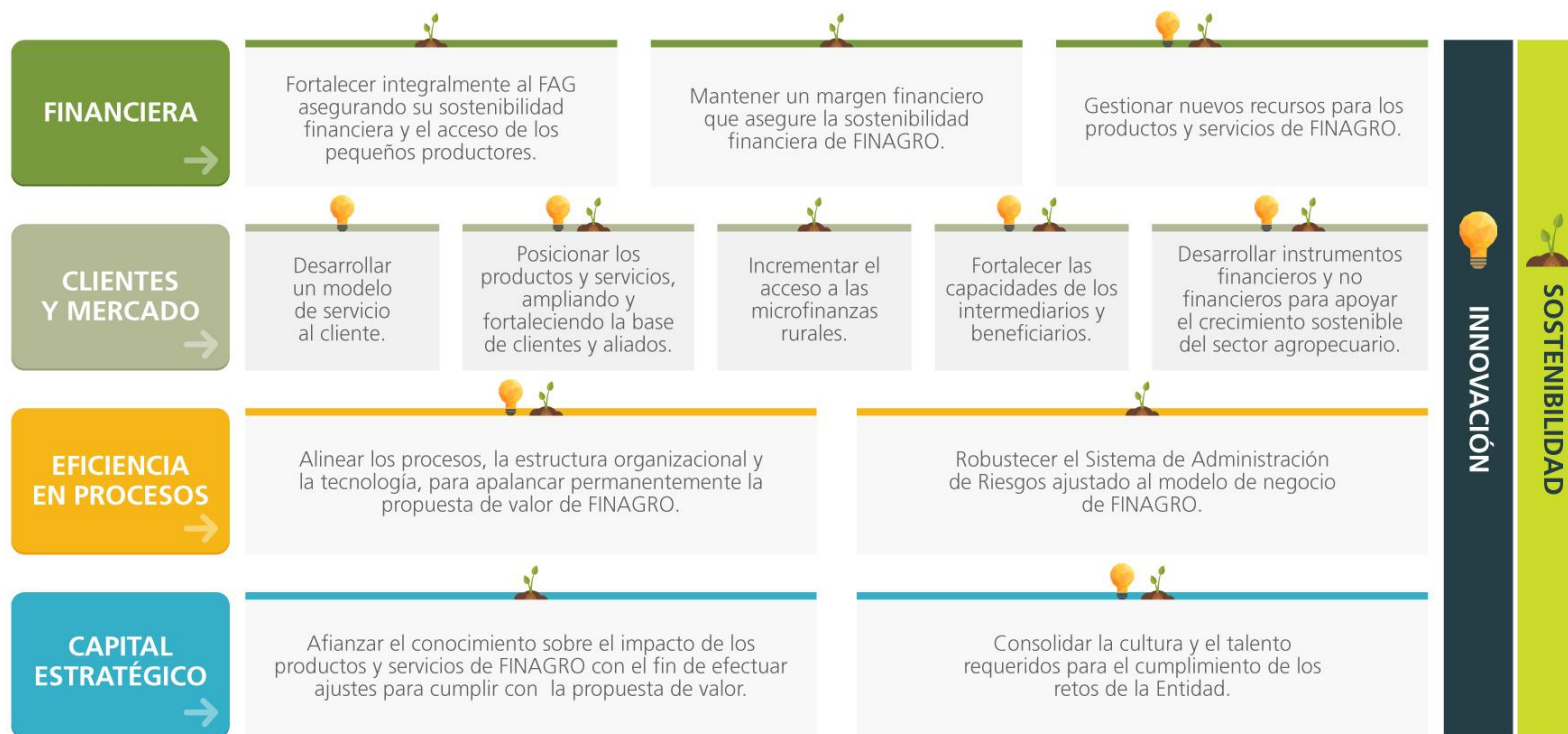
FINANCIERA

Fortalecer integralmente al FAG asegurando su sostenibilidad financiera y el acceso de los pequeños productores.

Mantener un margen financiero que asegure la sostenibilidad financiera de FINAGRO.

Gestionar nuevos recursos para los productos y servicios de FINAGRO.

CLIENTES Y MERCADO

Desarrollar un modelo de servicio al cliente.

Posicionar los productos y servicios, ampliando y fortaleciendo la base de clientes y aliados.

Incrementar el acceso a las microfinanzas rurales.

Fortalecer las capacidades de los intermediarios y beneficiarios.

Desarrollar instrumentos financieros y no financieros para apoyar el crecimiento sostenible del sector agropecuario.

EFICIENCIA EN PROCESOS

Alinear los procesos, la estructura organizacional y la tecnología, para apalancar permanentemente la propuesta de valor de FINAGRO.

Robustecer el Sistema de Administración de Riesgos ajustado al modelo de negocio de FINAGRO.

CAPITAL ESTRATÉGICO

Afianzar el conocimiento sobre el impacto de los productos y servicios de FINAGRO con el fin de efectuar ajustes para cumplir con la propuesta de valor.

Consolidar la cultura y el talento requeridos para el cumplimiento de los retos de la Entidad.

INNOVACIÓN

SOSTENIBILIDAD